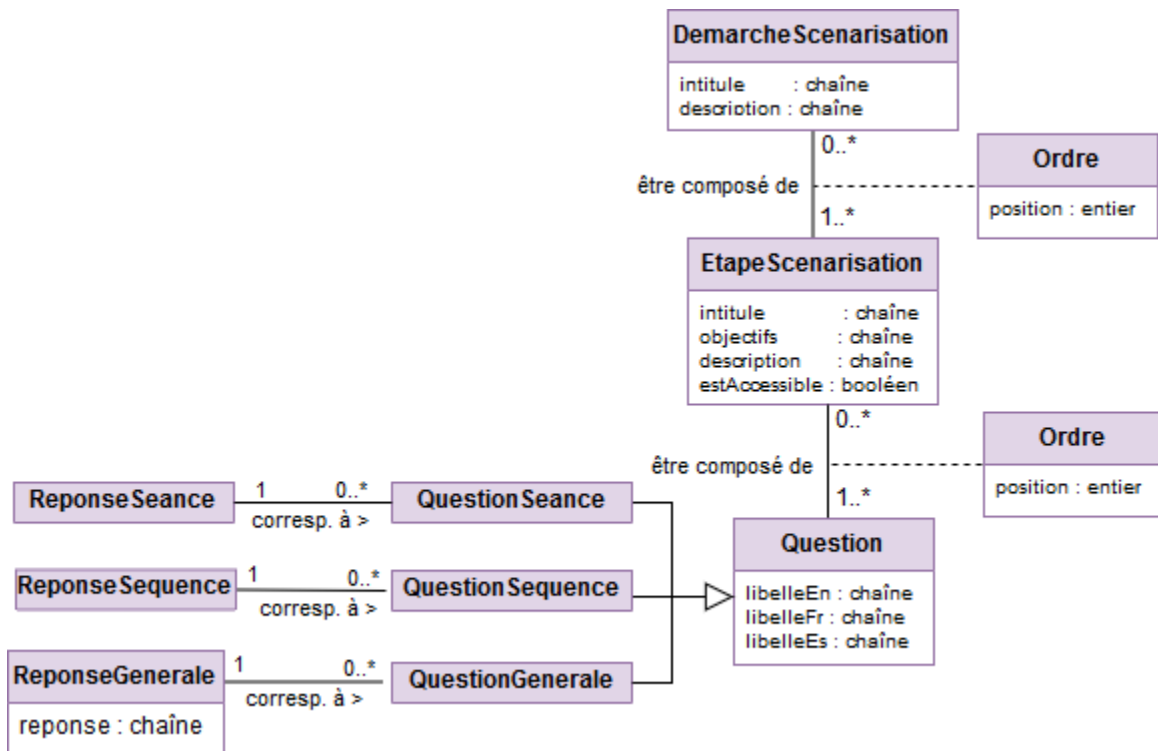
DemarcheScenarisation

intitule : chaîne
description : chaîne

0..*

être composé de

1..*

Ordre

position : entier

EtapeScenarisation

intitule : chaîne
objectifs : chaîne
description : chaîne
estAccessible : booléen

0..*

être composé de

1..*

Ordre

position : entier

ReponseSeance

1 0..*
corresp. à >

QuestionSeance

ReponseSequence

1 0..*
corresp. à >

QuestionSequence

ReponseGenerale

reponse : chaîne

1 0..*
corresp. à >

QuestionGenerale

Question

libelleEn : chaîne
libelleFr : chaîne
libelleEs : chaîne